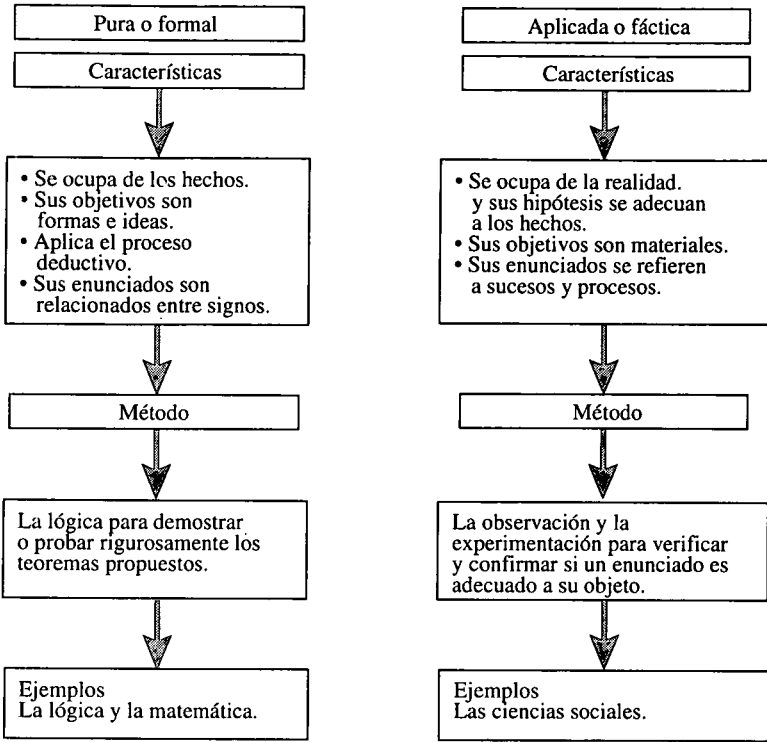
Pura o formal

Características

• Se ocupa de los hechos.
• Sus objetivos son formas e ideas.
• Aplica el proceso deductivo.
• Sus enunciados son relacionados entre signos.

Método

La lógica para demostrar o probar rigurosamente los teoremas propuestos.

Ejemplos
La lógica y la matemática.

Aplicada o fáctica

Características

• Se ocupa de la realidad. y sus hipótesis se adecuan a los hechos.
• Sus objetivos son materiales.
• Sus enunciados se refieren a sucesos y procesos.

Método

La observación y la experimentación para verificar y confirmar si un enunciado es adecuado a su objeto.

Ejemplos
Las ciencias sociales.